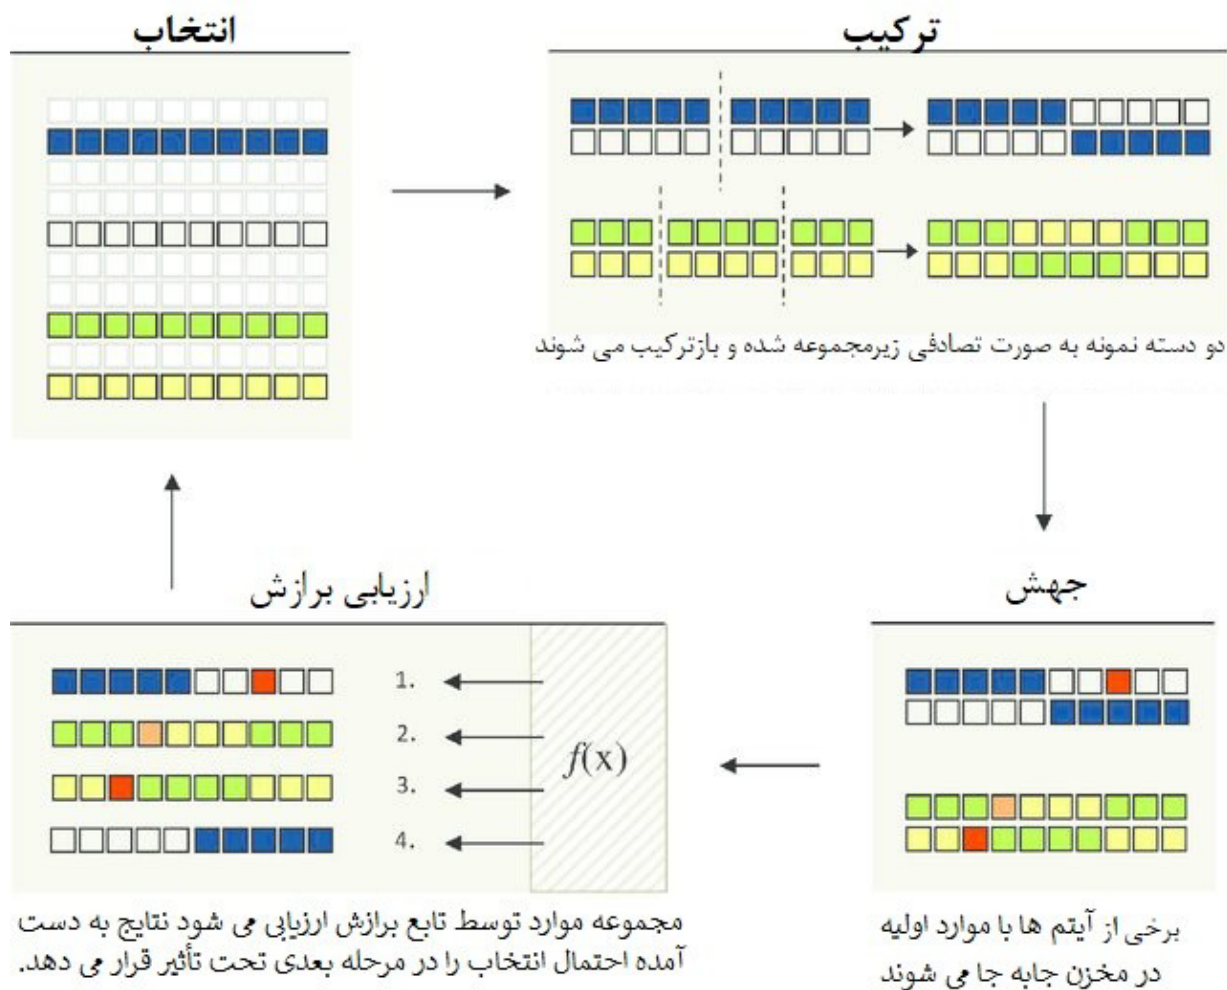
انتخاب

ترکیب

دو دسته نمونه به صورت تصادفی زیرمجموعه شده و بازترکیب می شوند

ارزیابی برازش

1.
2.
3.
4.

$f(x)$

جهش

مجموعه موارد توسط تابع برازش ارزیابی می شود نتایج به دست آمده احتمال انتخاب را در مرحله بعدی تحت تأثیر قرار می دهد.

برخی از آیتم ها با موارد اولیه در مخزن جابه جا می شوند